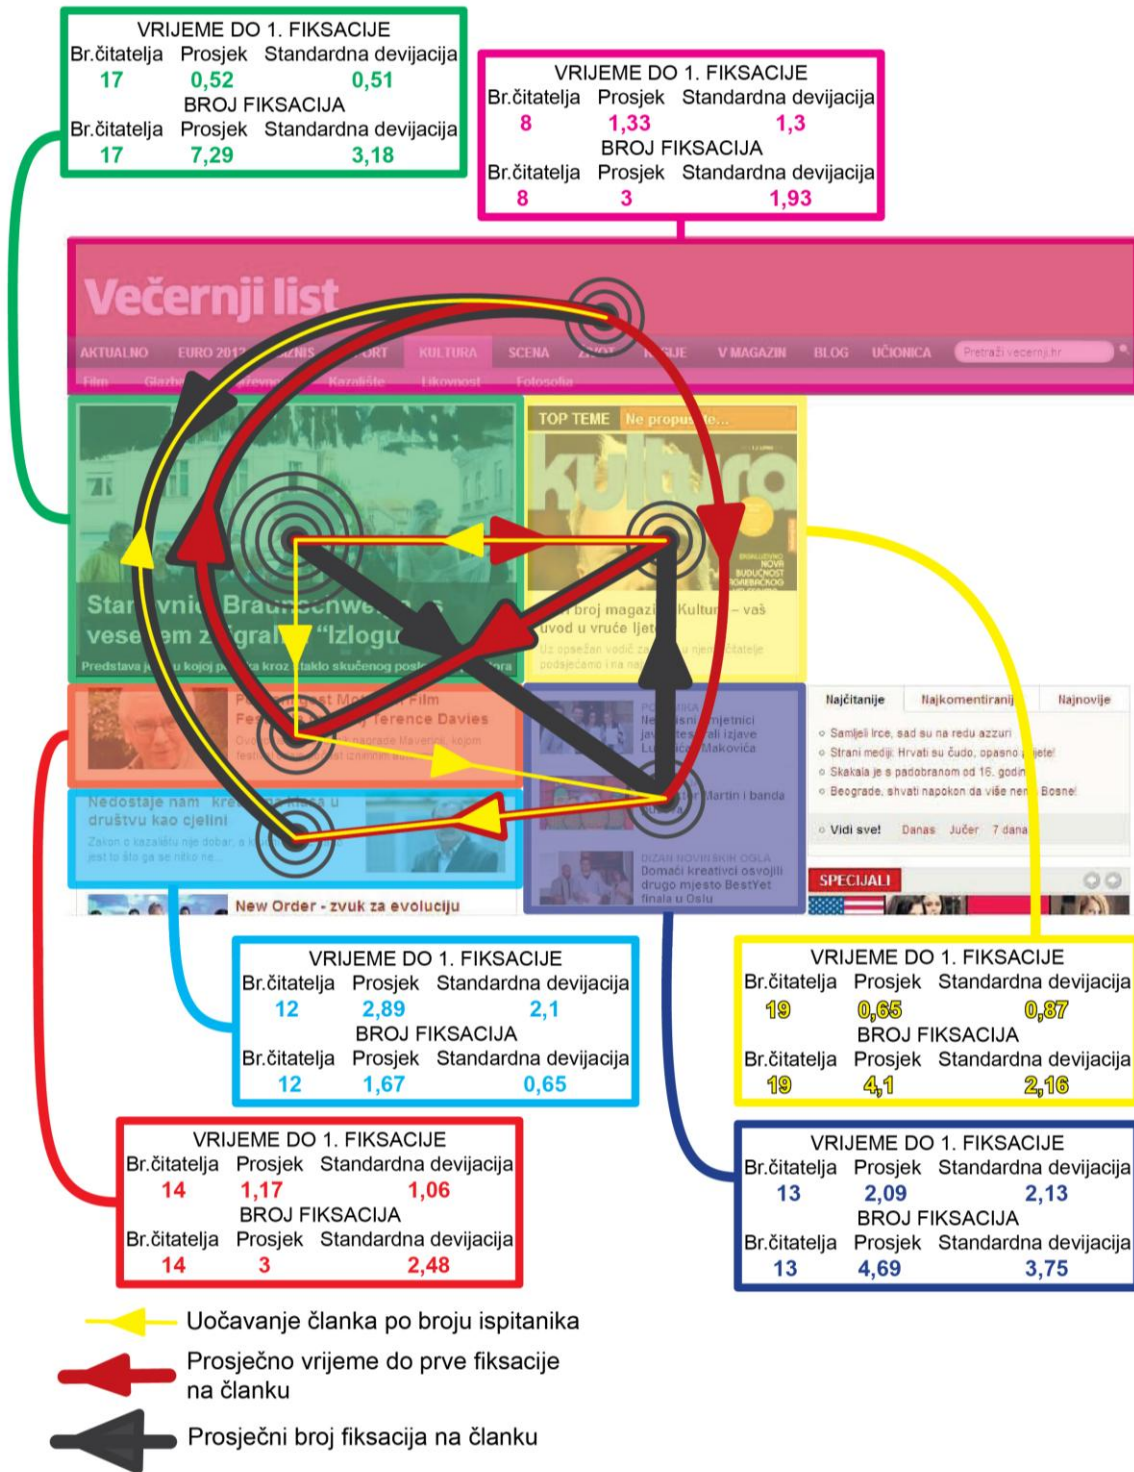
VRIJEME DO 1. FIKSACIJE
| Br.čitatelja | Prosjek | Standardna devijacija |
|---|---|---|
| 17 | 0,52 | 0,51 |

BROJ FIKSACIJA
| Br.čitatelja | Prosjek | Standardna devijacija |
|---|---|---|
| 17 | 7,29 | 3,18 |

VRIJEME DO 1. FIKSACIJE
| Br.čitatelja | Prosjek | Standardna devijacija |
|---|---|---|
| 8 | 1,33 | 1,3 |

BROJ FIKSACIJA
| Br.čitatelja | Prosjek | Standardna devijacija |
|---|---|---|
| 8 | 3 | 1,93 |

Večernji list

AKTUALNO EURO 2012 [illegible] KULTURA SCENA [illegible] V MAGAZIN BLOG UČIONICA Pretraži vecernji.hr

Film Glazba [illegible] Kazalište Likovnost Fotosofia

TOP TEME Ne propustite...

kultura

Star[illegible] Brau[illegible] vese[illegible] "Izlogu

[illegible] broj magazi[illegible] Kultura – vaš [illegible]vod u vruće ljeto

Najčitanije Najkomentiranije Najnovije

Samljeli Irce, sad su na redu azzuri
Strani mediji: Hrvati su čudo, opasno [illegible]
Skakala je s padobranom od 16. godin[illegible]
Beograde, shvati napokon da više nem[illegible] Bosne!

Vidi sve! Danas Jučer 7 dana

Nedostaje nam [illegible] društvu kao cjelini

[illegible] Terence Davies

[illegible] Martin i banda

Domaći kreativci osvojili drugo mjesto BestYet finala u Oslu

SPECIJALI

New Order - zvuk za evoluciju

VRIJEME DO 1. FIKSACIJE
| Br.čitatelja | Prosjek | Standardna devijacija |
|---|---|---|
| 12 | 2,89 | 2,1 |

BROJ FIKSACIJA
| Br.čitatelja | Prosjek | Standardna devijacija |
|---|---|---|
| 12 | 1,67 | 0,65 |

VRIJEME DO 1. FIKSACIJE
| Br.čitatelja | Prosjek | Standardna devijacija |
|---|---|---|
| 19 | 0,65 | 0,87 |

BROJ FIKSACIJA
| Br.čitatelja | Prosjek | Standardna devijacija |
|---|---|---|
| 19 | 4,1 | 2,16 |

VRIJEME DO 1. FIKSACIJE
| Br.čitatelja | Prosjek | Standardna devijacija |
|---|---|---|
| 14 | 1,17 | 1,06 |

BROJ FIKSACIJA
| Br.čitatelja | Prosjek | Standardna devijacija |
|---|---|---|
| 14 | 3 | 2,48 |

VRIJEME DO 1. FIKSACIJE
| Br.čitatelja | Prosjek | Standardna devijacija |
|---|---|---|
| 13 | 2,09 | 2,13 |

BROJ FIKSACIJA
| Br.čitatelja | Prosjek | Standardna devijacija |
|---|---|---|
| 13 | 4,69 | 3,75 |

Uočavanje članka po broju ispitanika

Prosječno vrijeme do prve fiksacije na članku

Prosječni broj fiksacija na članku